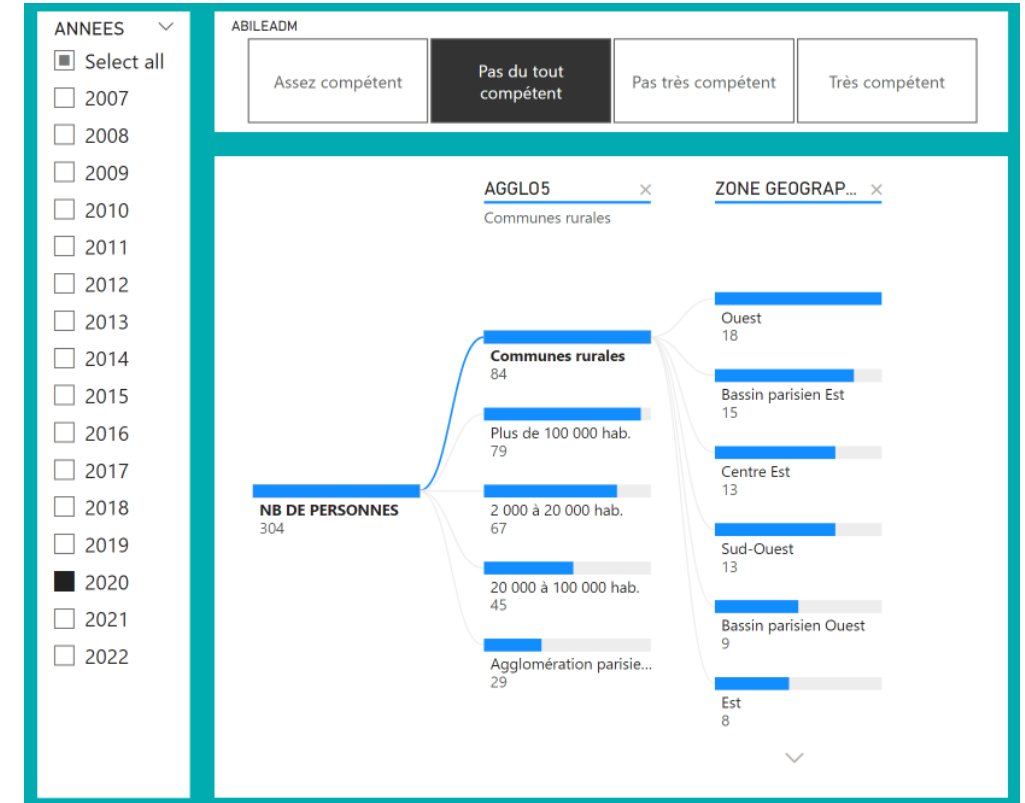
ANNEES

Select all
2007
2008
2009
2010
2011
2012
2013
2014
2015
2016
2017
2018
2019
2020
2021
2022

ABILEADM

Assez compétent
Pas du tout compétent
Pas très compétent
Très compétent

AGGLO5 ×
Communes rurales

ZONE GEOGRAP... ×

NB DE PERSONNES
304

Communes rurales
84

Plus de 100 000 hab.
79

2 000 à 20 000 hab.
67

20 000 à 100 000 hab.
45

Agglomération parisie...
29

Ouest
18

Bassin parisien Est
15

Centre Est
13

Sud-Ouest
13

Bassin parisien Ouest
9

Est
8